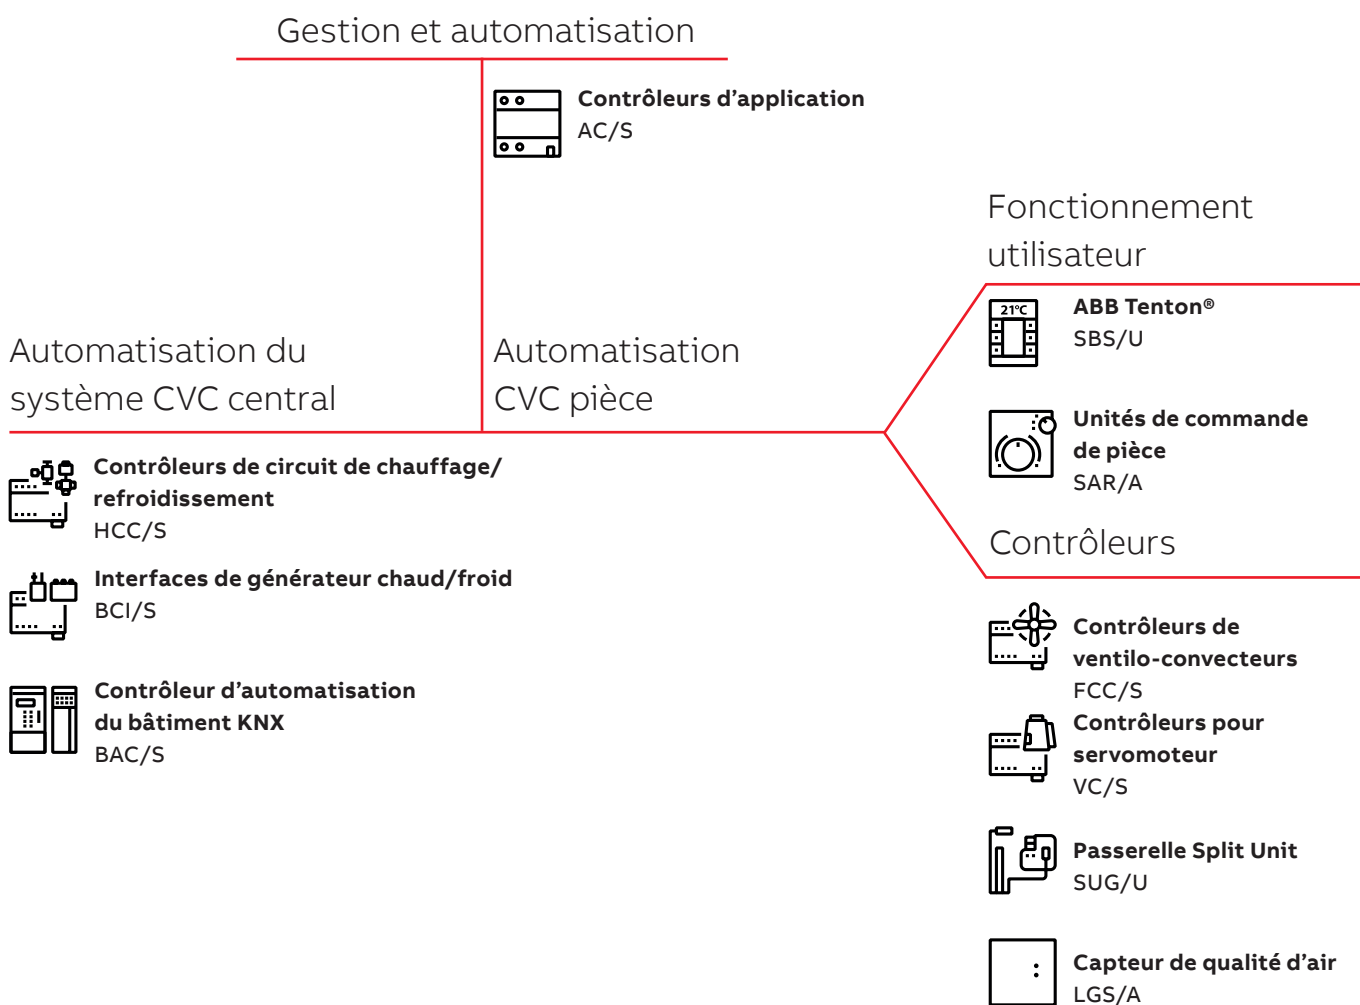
Gestion et automatisation

Contrôleurs d'application
AC/S

Fonctionnement utilisateur

21°C

ABB Tenton®
SBS/U

Unités de commande de pièce
SAR/A

Automatisation du système CVC central

Automatisation CVC pièce

Contrôleurs de circuit de chauffage/ refroidissement
HCC/S

Interfaces de générateur chaud/froid
BCI/S

Contrôleur d'automatisation du bâtiment KNX
BAC/S

Contrôleurs

Contrôleurs de ventilo-convecteurs
FCC/S

Contrôleurs pour servomoteur
VC/S

Passerelle Split Unit
SUG/U

Capteur de qualité d'air
LGS/A